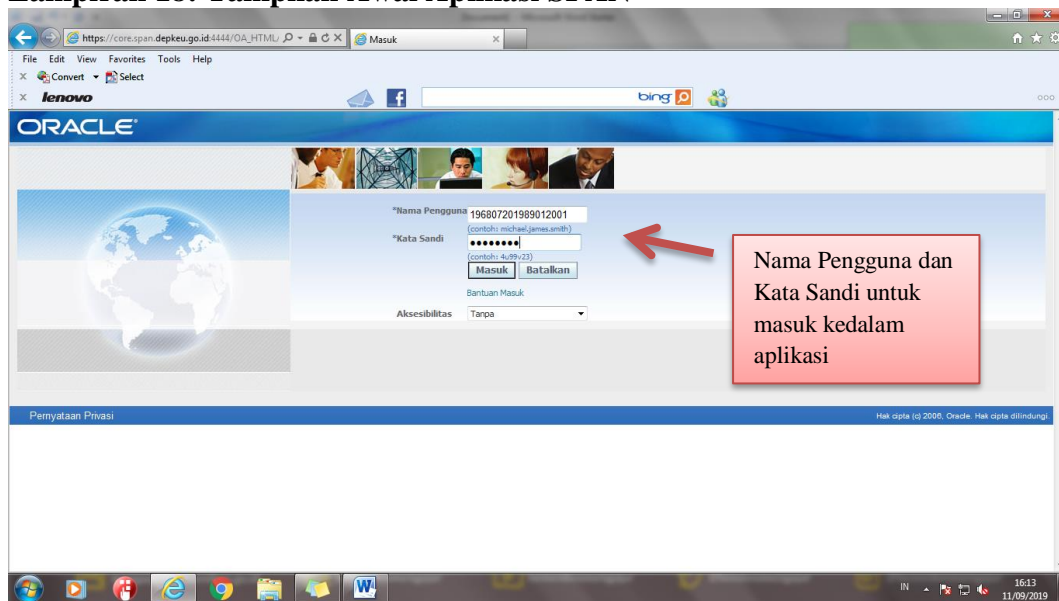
Lampiran 18. Tampilan Awal Aplikasi SPAN

https://core.span.depkeu.go.id:4444/OA_HTML/ Masuk

File Edit View Favorites Tools Help

Convert Select

lenovo

bing

ORACLE

*Nama Pengguna 196807201989012001

(contoh: michael.james.smith)

*Kata Sandi ••••••••

(contoh: 4u99v23)

Masuk Batalkan

Bantuan Masuk

Aksesibilitas Tanpa

Nama Pengguna dan Kata Sandi untuk masuk kedalam aplikasi

Pernyataan Privasi

Hak cipta (c) 2006, Oracle. Hak cipta dilindungi.

IN 16:13 11/09/2019